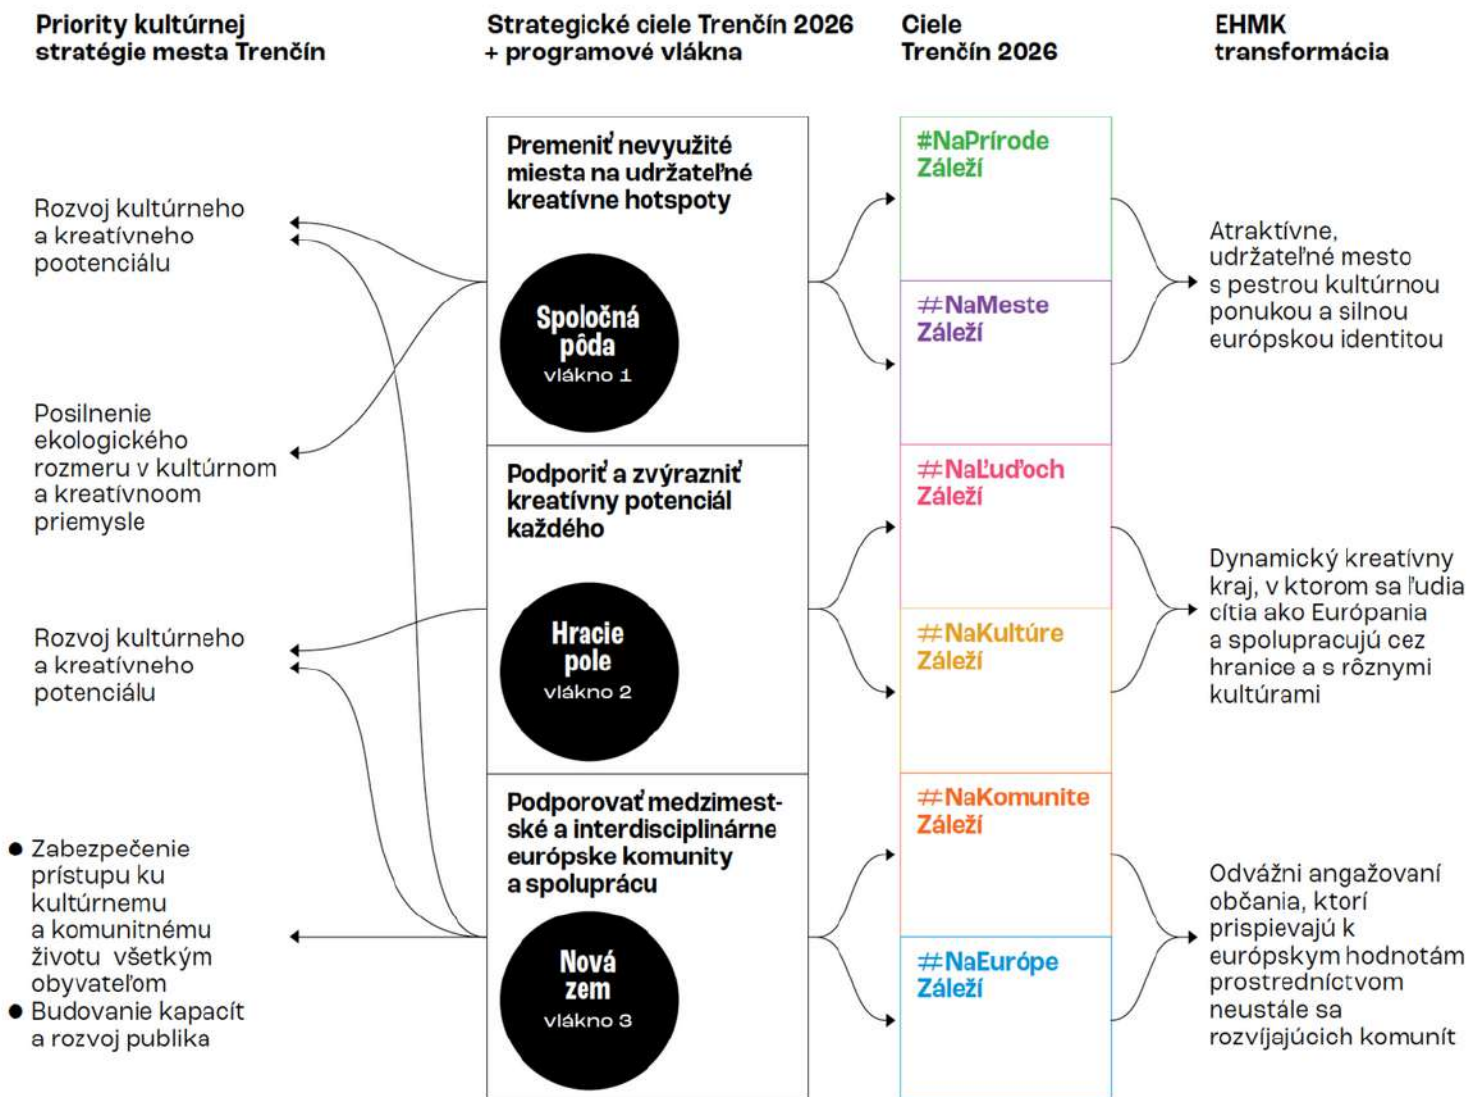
Priority kultúrnej stratégie mesta Trenčín

Strategické ciele Trenčín 2026 + programové vlákna

Ciele Trenčín 2026

EHMK transformácia

Rozvoj kultúrneho a kreatívneho pootenciálu

Posilnenie ekologického rozmeru v kultúrnom a kreatívnoom priemysle

Rozvoj kultúrneho a kreatívneho potenciálu

● Zabezpečenie prístupu ku kultúrnemu a komunitnému životu všetkým obyvateľom
● Budovanie kapacít a rozvoj publika

Premeniť nevyužité miesta na udržateľné kreatívne hotspoty

Spoločná pôda
vlákno 1

Podporiť a zvýrazniť kreatívny potenciál každého

Hracie pole
vlákno 2

Podporovať medzimestské a interdisciplinárne európske komunity a spoluprácu

Nová zem
vlákno 3

#NaPrírode Záleží

#NaMeste Záleží

#NaĽuďoch Záleží

#NaKultúre Záleží

#NaKomunite Záleží

#NaEurópe Záleží

Atraktívne, udržateľné mesto s pestrou kultúrnou ponukou a silnou európskou identitou

Dynamický kreatívny kraj, v ktorom sa ľudia cítia ako Európania a spolupracujú cez hranice a s rôznymi kultúrami

Odvážni angažovaní občania, ktorí prispievajú k európskym hodnotám prostredníctvom neustále sa rozvíjajúcich komunít